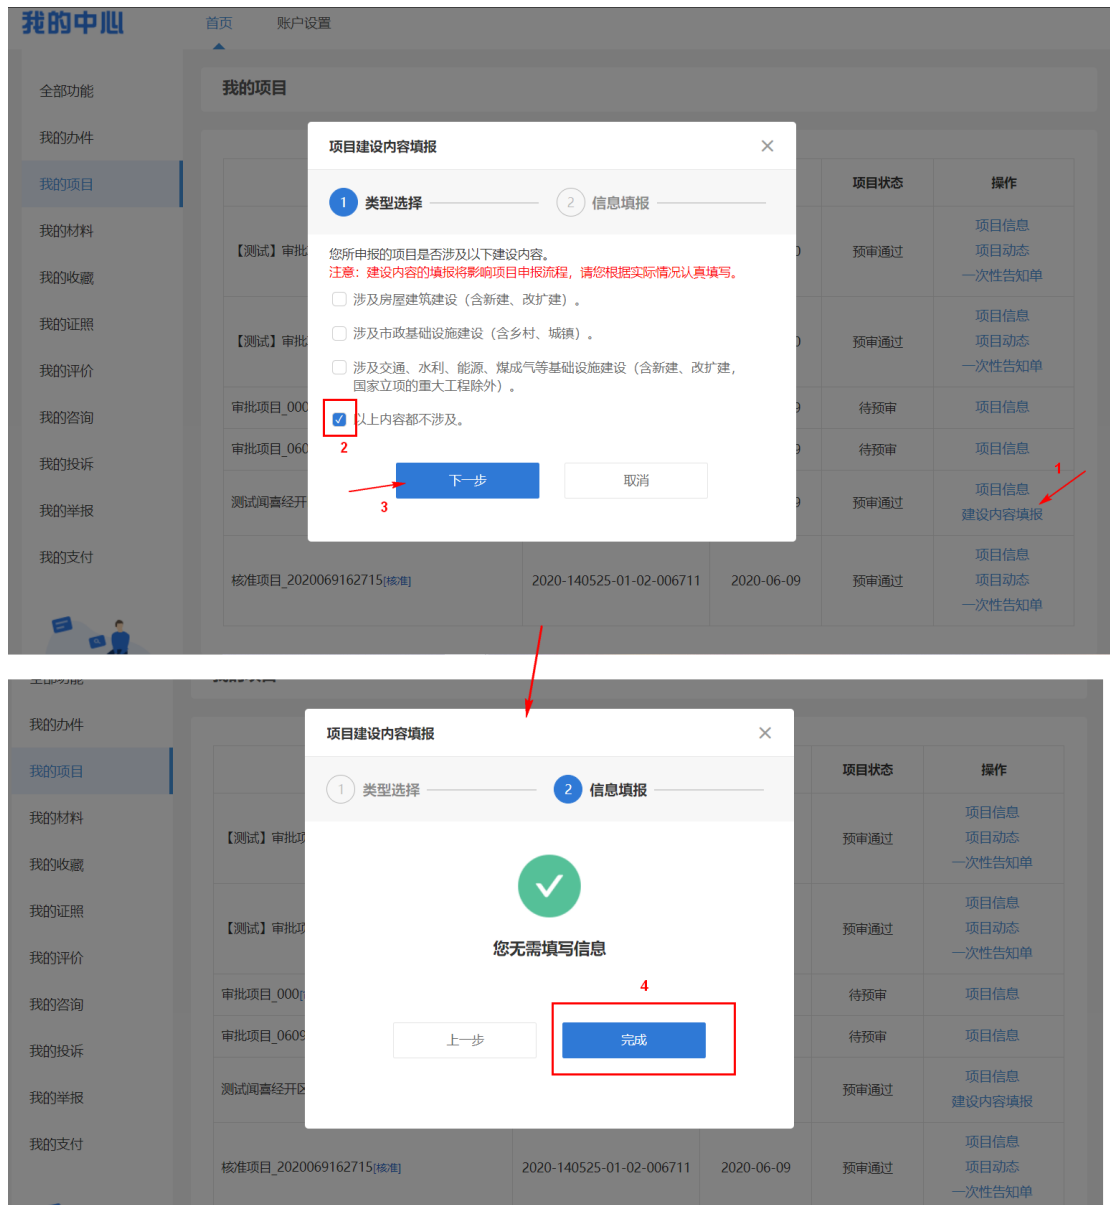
我的中心

首页 账户设置

全部功能
我的办件
我的项目
我的材料
我的收藏
我的证照
我的评价
我的咨询
我的投诉
我的举报
我的支付

我的项目

项目建设内容填报

1 类型选择 2 信息填报

您所申报的项目是否涉及以下建设内容。
注意：建设内容的填报将影响项目申报流程，请您根据实际情况认真填写。

涉及房屋建筑建设（含新建、改扩建）。
涉及市政基础设施建设（含乡村、城镇）。
涉及交通、水利、能源、煤成气等基础设施建设（含新建、改扩建，国家立项的重大工程除外）。
以上内容都不涉及。

2

下一步 取消

3

| | | | 项目状态 | 操作 |
|---|---|---|---|---|
| 【测试】审批 | | | 预审通过 | 项目信息 项目动态 一次性告知单 |
| 【测试】审批 | | | 预审通过 | 项目信息 项目动态 一次性告知单 |
| 审批项目_000 | | | 待预审 | 项目信息 |
| 审批项目_060 | | | 待预审 | 项目信息 |
| 测试闻喜经开 | | | 预审通过 | 项目信息 建设内容填报 |
| 核准项目_2020069162715[核准] | 2020-140525-01-02-006711 | 2020-06-09 | 预审通过 | 项目信息 项目动态 一次性告知单 |

1

我的办件
我的项目
我的材料
我的收藏
我的证照
我的评价
我的咨询
我的投诉
我的举报
我的支付

项目建设内容填报

1 类型选择 2 信息填报

您无需填写信息

4

上一步 完成

| | | | 项目状态 | 操作 |
|---|---|---|---|---|
| 【测试】审批项 | | | 预审通过 | 项目信息 项目动态 一次性告知单 |
| 【测试】审批项 | | | 预审通过 | 项目信息 项目动态 一次性告知单 |
| 审批项目_000 | | | 待预审 | 项目信息 |
| 审批项目_0609 | | | 待预审 | 项目信息 |
| 测试闻喜经开区 | | | 预审通过 | 项目信息 建设内容填报 |
| 核准项目_2020069162715[核准] | 2020-140525-01-02-006711 | 2020-06-09 | 预审通过 | 项目信息 项目动态 一次性告知单 |